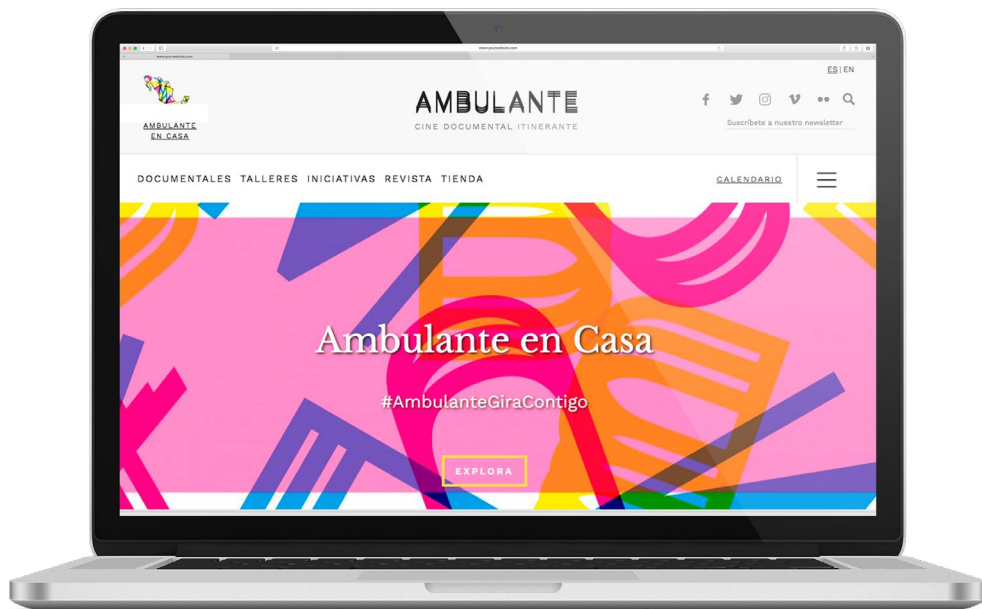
ES | EN

AMBULANTE EN CASA

AMBULANTE
CINE DOCUMENTAL ITINERANTE

Suscríbete a nuestro newsletter

DOCUMENTALES TALLERES INICIATIVAS REVISTA TIENDA

CALENDARIO

Ambulante en Casa

#AmbulanteGiraContigo

EXPLORA